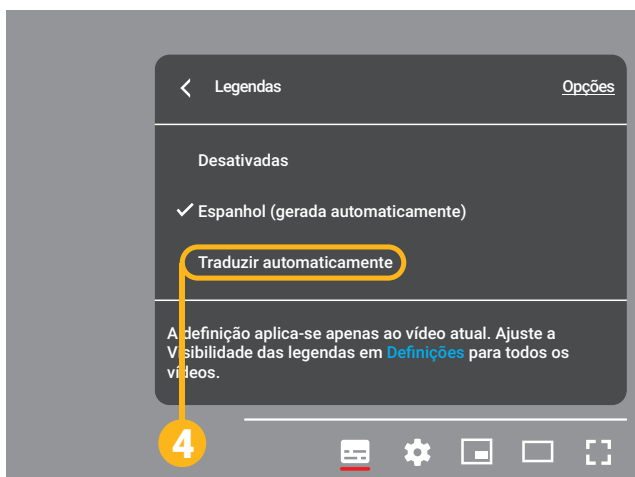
Legendas

Opções

Desativadas

Espanhol (gerada automaticamente)

Traduzir automaticamente

A definição aplica-se apenas ao vídeo atual. Ajuste a Visibilidade das legendas em Definições para todos os vídeos.

4